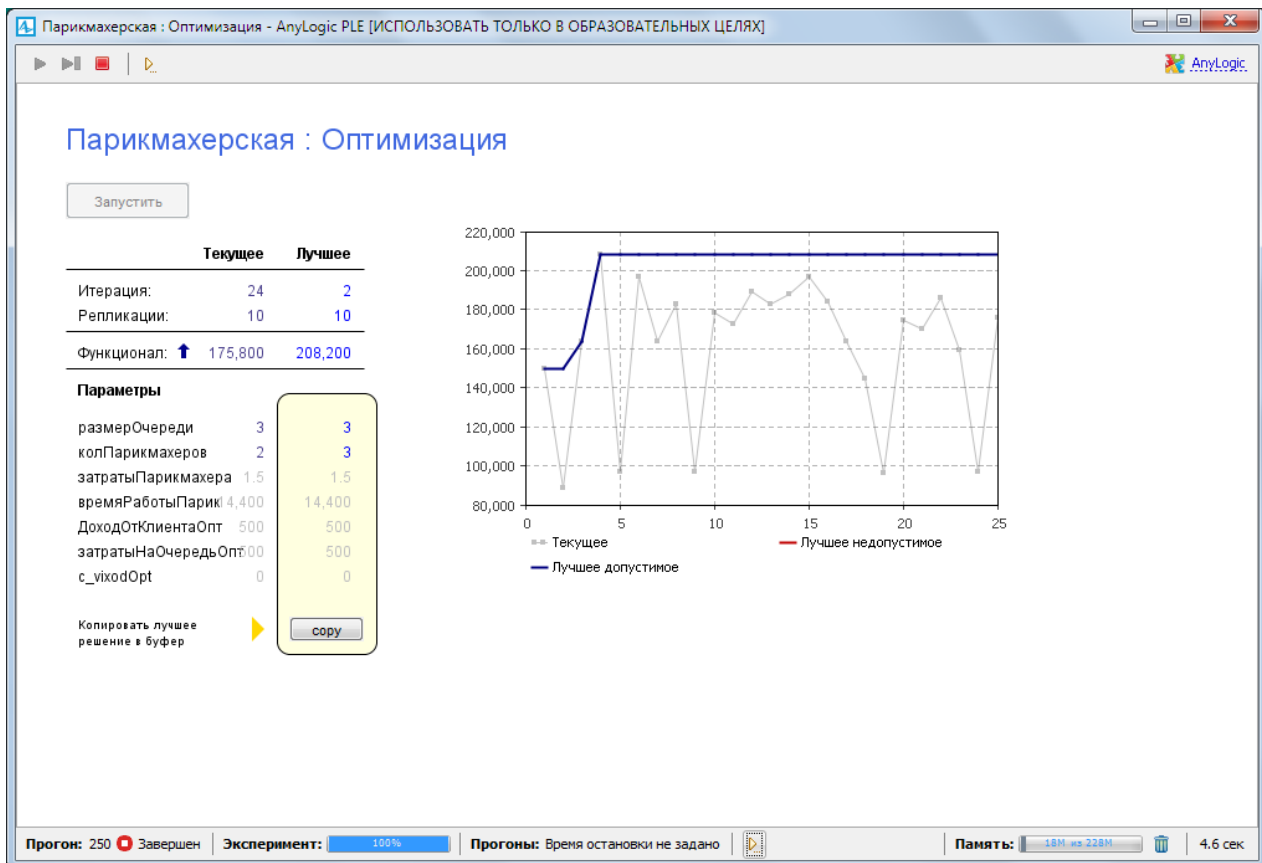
Парикмахерская : Оптимизация - AnyLogic PLE [ИСПОЛЬЗОВАТЬ ТОЛЬКО В ОБРАЗОВАТЕЛЬНЫХ ЦЕЛЯХ]

AnyLogic

Парикмахерская : Оптимизация

Запустить

| | Текущее | Лучшее |
|---|---|---|
| Итерация: | 24 | 2 |
| Репликации: | 10 | 10 |
| Функционал: | 175,800 | 208,200 |

Параметры

| | | |
|---|---|---|
| размерОчереди | 3 | 3 |
| колПарикмахеров | 2 | 3 |
| затратыПарикмахера | 1.5 | 1.5 |
| времяРаботыПарик | 14,400 | 14,400 |
| ДоходОтКлиентаОпт | 500 | 500 |
| затратыНаОчередьОпт | 500 | 500 |
| c_vixodOpt | 0 | 0 |

Копировать лучшее решение в буфер

copy

220,000
200,000
180,000
160,000
140,000
120,000
100,000
80,000
0 5 10 15 20 25

Текущее
Лучшее недопустимое
Лучшее допустимое

Прогон: 250 Завершен | Эксперимент: 100% | Прогоны: Время остановки не задано | Память: 18M из 228M | 4.6 сек